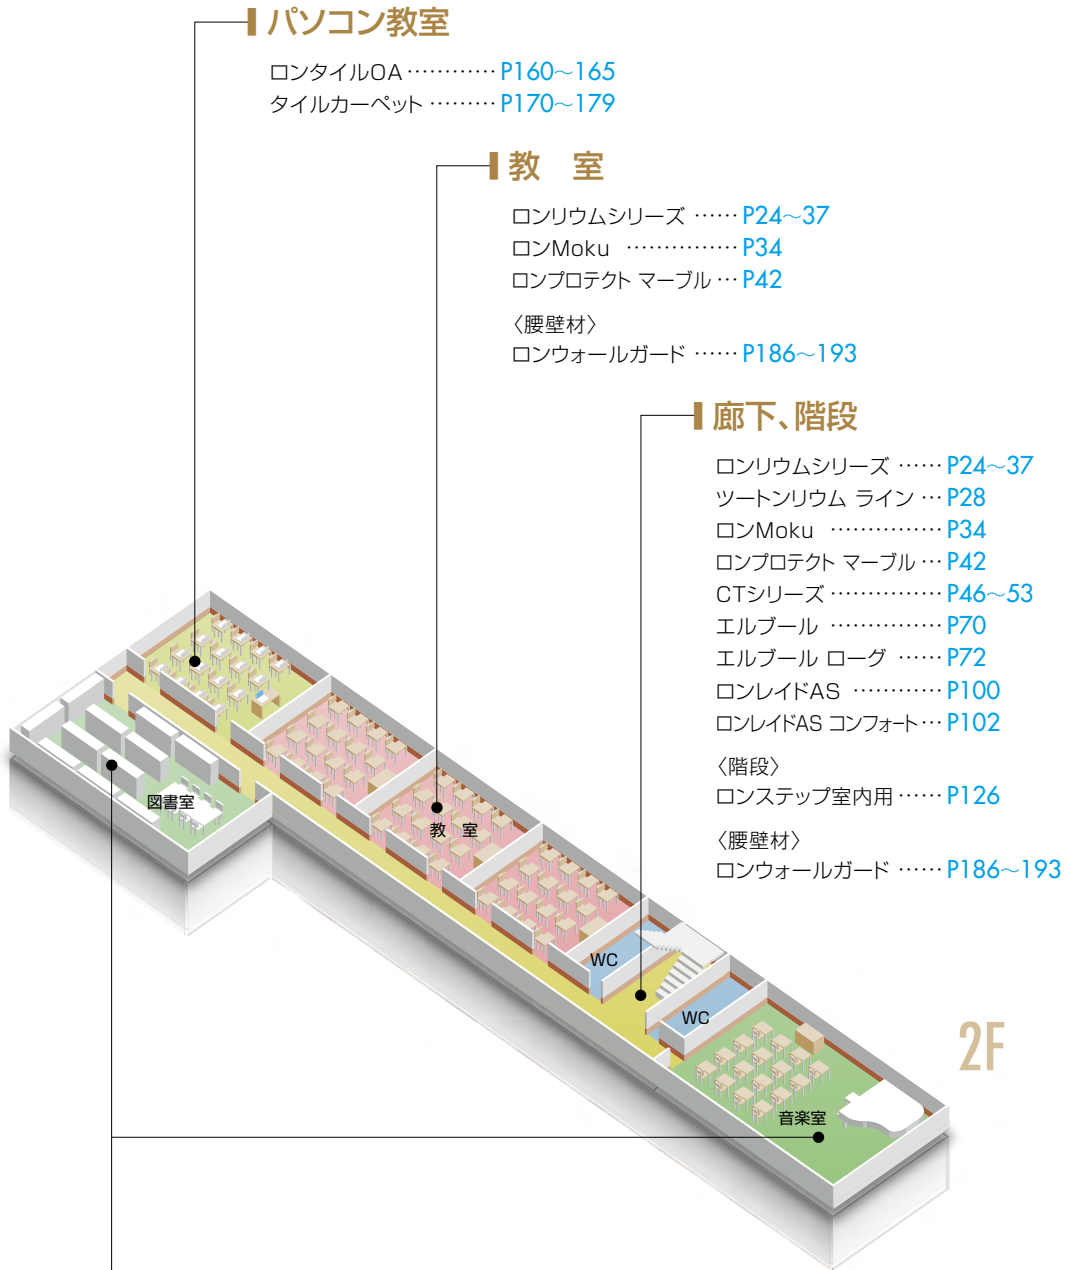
パソコン教室

ロンタイルOA ………… P160～165
タイルカーペット ……… P170～179

教　室

ロンリウムシリーズ …… P24～37
ロンMoku …………… P34
ロンプロテクト マーブル … P42

〈腰壁材〉
ロンウォールガード …… P186～193

廊下、階段

ロンリウムシリーズ …… P24～37
ツートンリウム ライン … P28
ロンMoku …………… P34
ロンプロテクト マーブル … P42
CTシリーズ …………… P46～53
エルブール …………… P70
エルブール ローグ …… P72
ロンレイドAS ………… P100
ロンレイドAS コンフォート … P102

〈階段〉
ロンステップ室内用 …… P126

〈腰壁材〉
ロンウォールガード …… P186～193

図書室

教　室

WC

WC

2F

音楽室